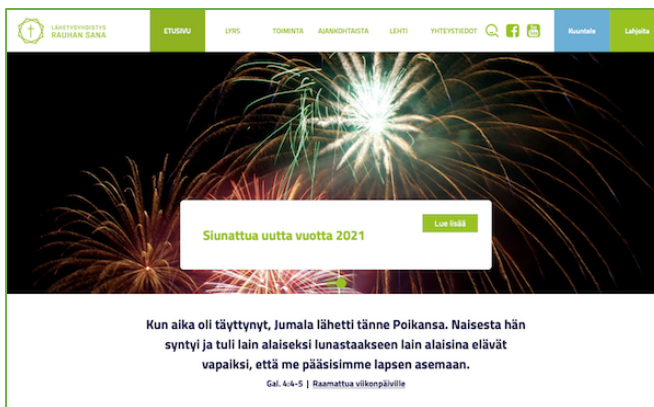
LÄHETYSYHDISTYS RAUHAN SANA

ETUSIVU LYRS TOIMINTA AJANKOHTAISTA LEHTI YHTEYSTIEDOT Kuuntele Lahjoita

Siunattua uutta vuotta 2021

Lue lisää

Kun aika oli täyttynyt, Jumala lähetti tänne Poikansa. Naisesta hän syntyi ja tuli lain alaiseksi lunastaakseen lain alaisina elävät vapaiksi, että me pääsisimme lapsen asemaan.

Gal. 4:4-5 | Raamattua viikonpäiville